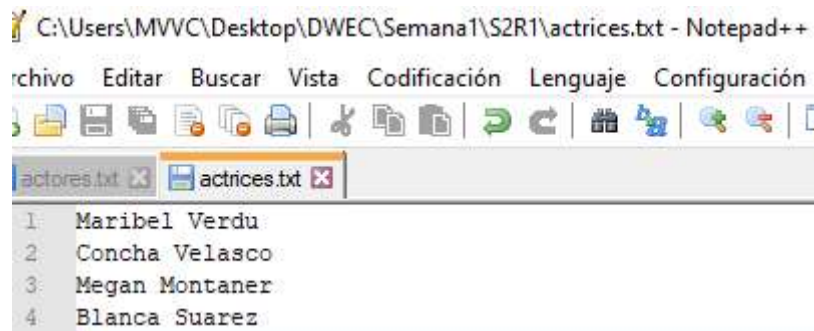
C:\Users\MVVC\Desktop\DWEC\Semana1\S2R1\actrices.txt - Notepad++

rchivo Editar Buscar Vista Codificación Lenguaje Configuración

actores.txt actrices.txt

1 Maribel Verdu
2 Concha Velasco
3 Megan Montaner
4 Blanca Suarez